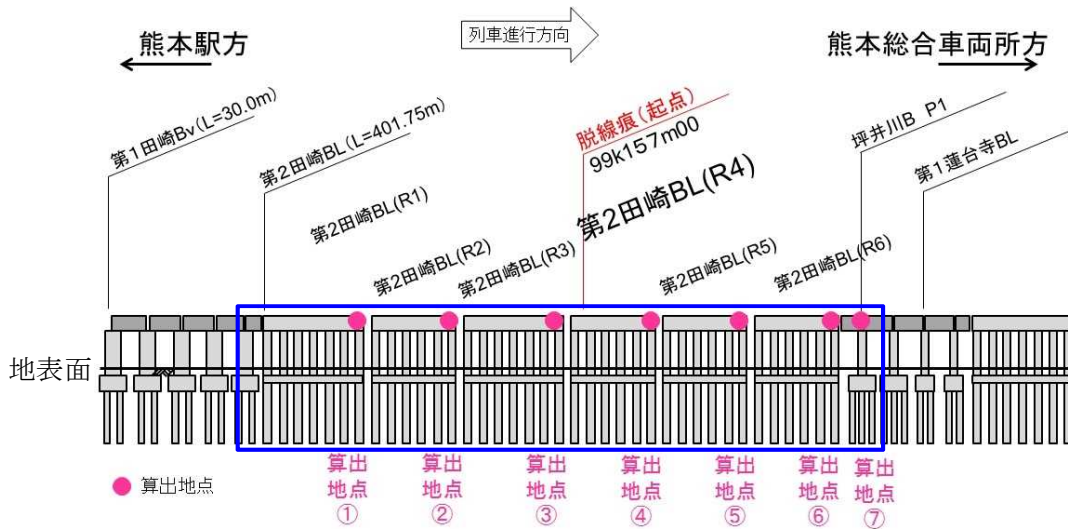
熊本駅方

列車進行方向

熊本総合車両所方

第1田崎Bv(L=30.0m)

第2田崎BL(L=401.75m)

脱線痕(起点)
99k157m00

坪井川B P1

第1蓮台寺BL

第2田崎BL(R1)

第2田崎BL(R4)

第2田崎BL(R2)

第2田崎BL(R3)

第2田崎BL(R5)

第2田崎BL(R6)

地表面

算出地点

算出地点①

算出地点②

算出地点③

算出地点④

算出地点⑤

算出地点⑥

算出地点⑦